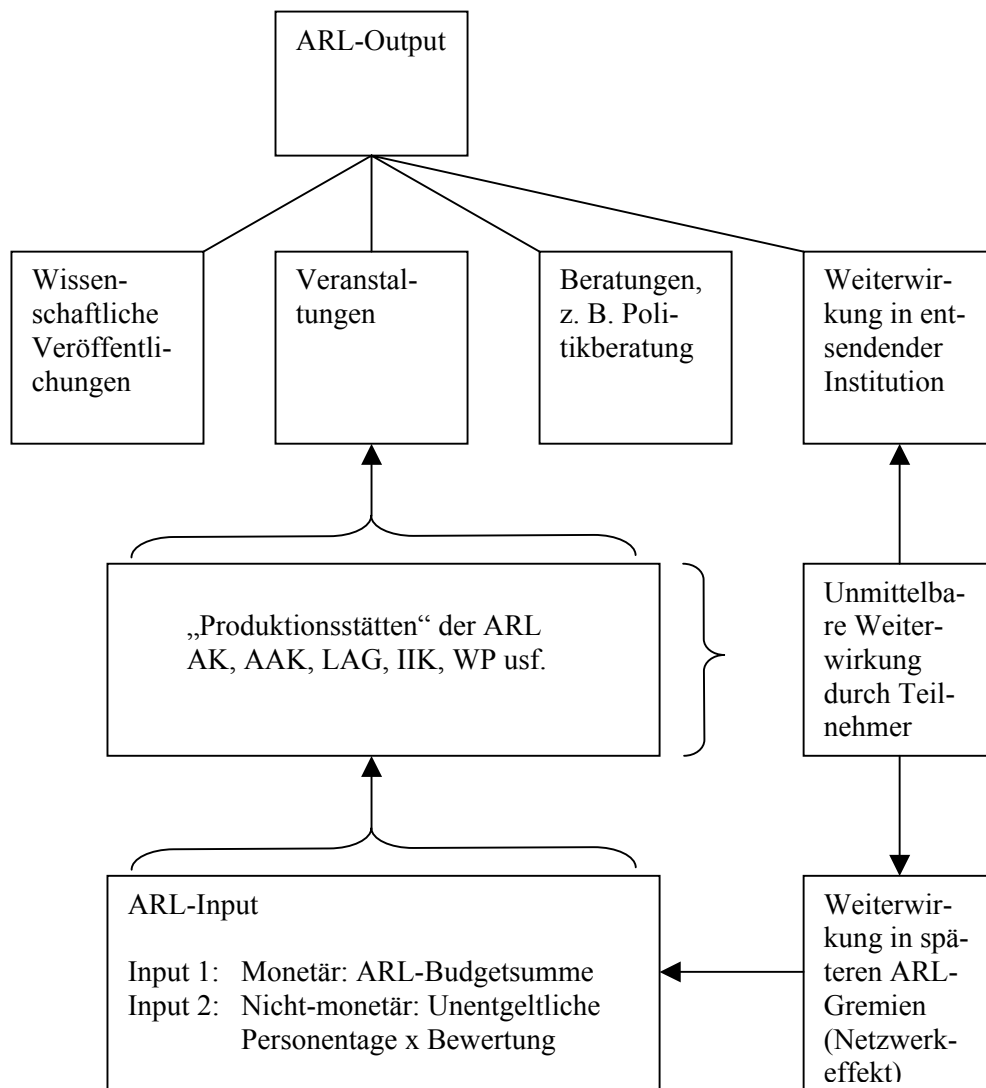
ARL-Output

Wissenschaftliche Veröffentlichungen

Veranstaltungen

Beratungen, z. B. Politikberatung

Weiterwirkung in entsendender Institution

„Produktionsstätten“ der ARL
AK, AAK, LAG, IIK, WP usf.

Unmittelbare Weiterwirkung durch Teilnehmer

ARL-Input

Input 1: Monetär: ARL-Budgetsumme
Input 2: Nicht-monetär: Unentgeltliche Personentage x Bewertung

Weiterwirkung in späteren ARL-Gremien (Netzwerkeffekt)